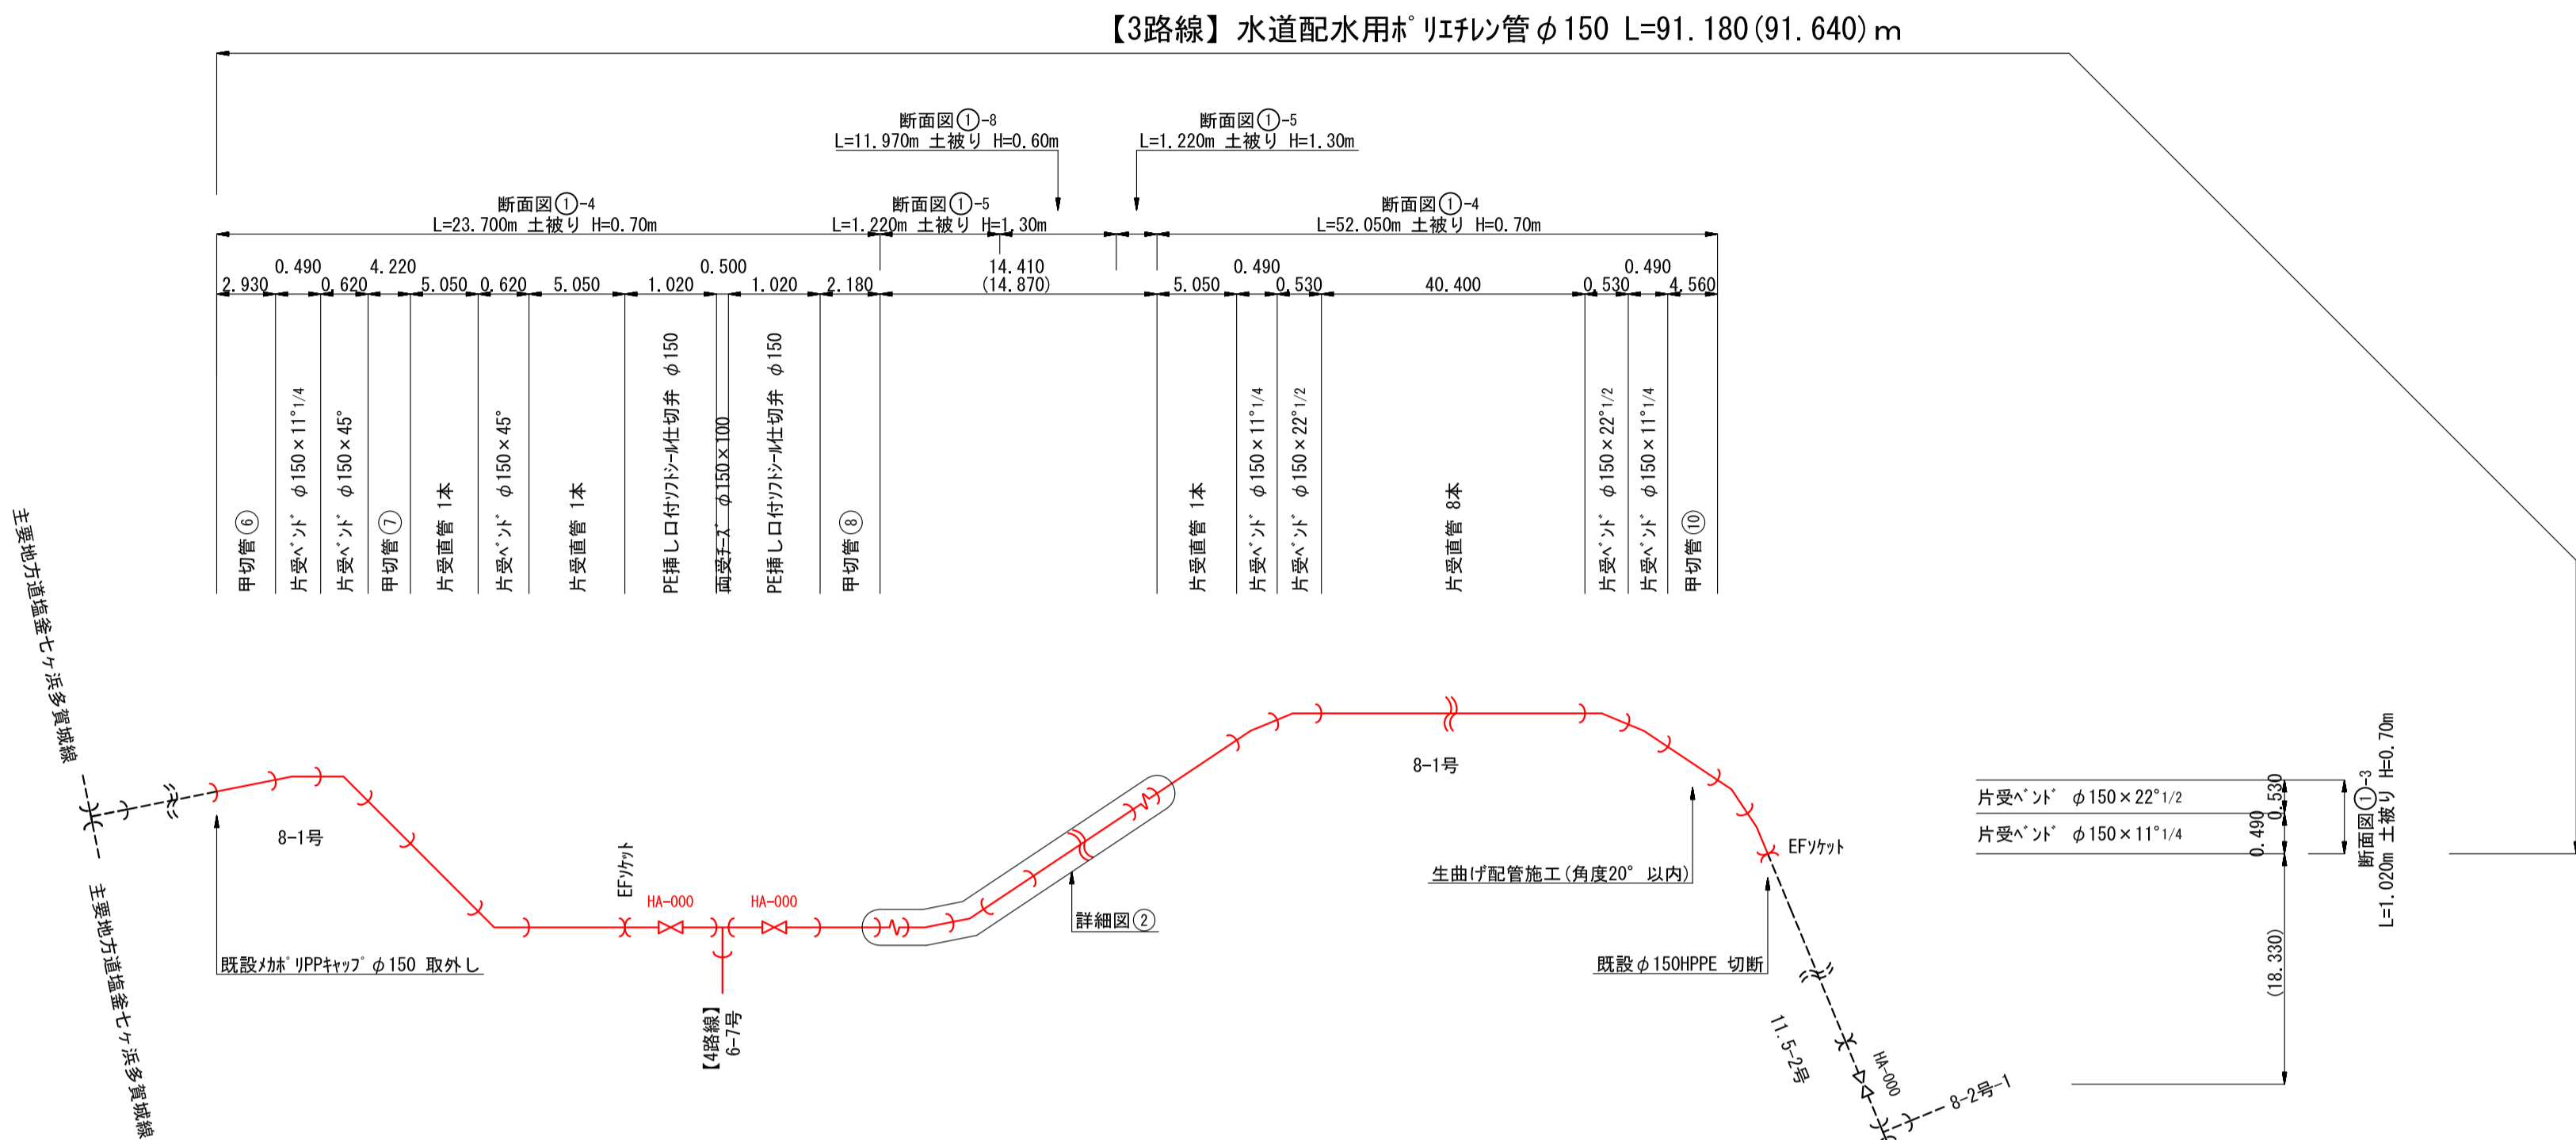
【3路線】水道配水用ポリエチレン管 $\phi$150 L=91.180(91.640)m

断面図①-8
L=11.970m 土被り H=0.60m

断面図①-5
L=1.220m 土被り H=1.30m

断面図①-4
L=23.700m 土被り H=0.70m

断面図①-5
L=1.220m 土被り H=1.30m

断面図①-4
L=52.050m 土被り H=0.70m

0.490 4.220 0.500 0.490 0.490

2.930 0.620 5.050 0.620 5.050 1.020 1.020 2.180 14.410 (14.870) 5.050 0.530 40.400 0.530 4.560

甲切管⑥
片受ベンド $\phi$150×11°1/4
片受ベンド $\phi$150×45°
甲切管⑦
片受直管 1本
片受ベンド $\phi$150×45°
片受直管 1本
PE挿し口付ソフトシール仕切弁 $\phi$150
両受チーズ $\phi$150×100
PE挿し口付ソフトシール仕切弁 $\phi$150
甲切管⑧
片受直管 1本
片受ベンド $\phi$150×11°1/4
片受ベンド $\phi$150×22°1/2
片受直管 8本
片受ベンド $\phi$150×22°1/2
片受ベンド $\phi$150×11°1/4
甲切管⑩

主要地方道塩釜七ヶ浜多賀城線

8-1号

EFソケット

HA-000

HA-000

8-1号

詳細図②

生曲げ配管施工(角度20° 以内)

EFソケット

既設メカポリPPキャップ $\phi$150 取外し

【4路線】
6-7号

既設$\phi$150HPPE 切断

主要地方道塩釜七ヶ浜多賀城線

11.5-2号

HA-000

8-2号-1

片受ベンド $\phi$150×22°1/2
片受ベンド $\phi$150×11°1/4

0.490 0.530

(18.330)

断面図①-3
L=1.020m 土被り H=0.70m